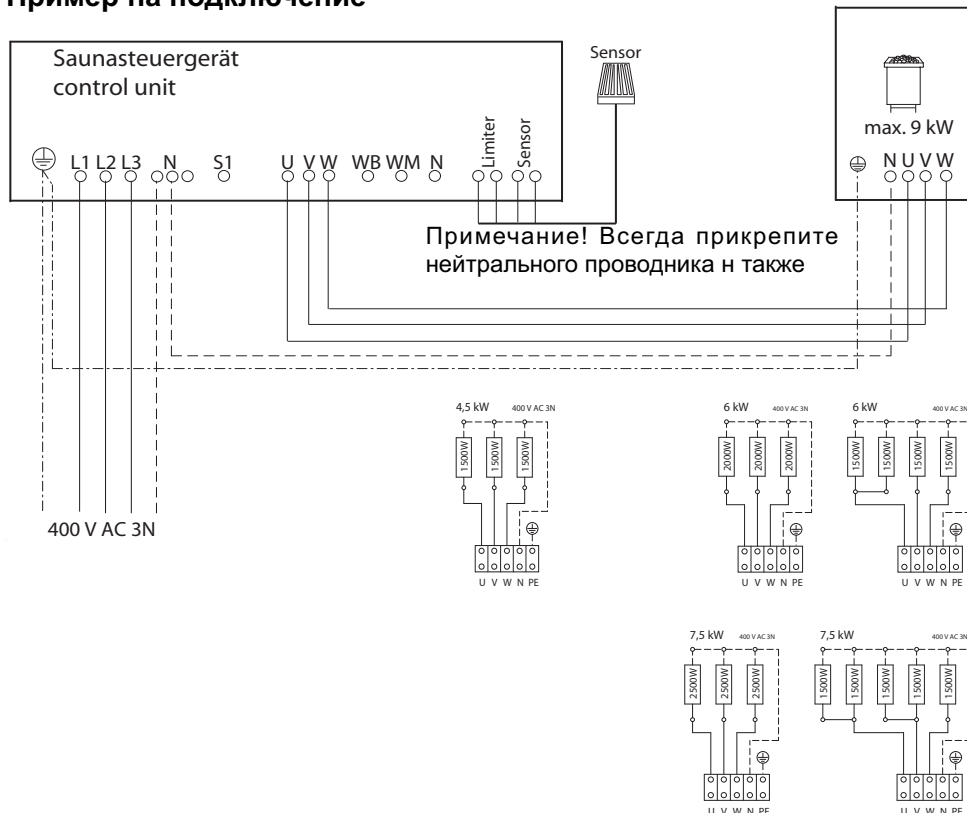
Пример на подключение

Saunasteuergerät
control unit

L1 L2 L3 N S1 U V W WB WM N Limiter Sensor

Sensor

max. 9 kW

N U V W

Примечание! Всегда прикрепите нейтрального проводника н также

400 V AC 3N

4,5 kW 400 V AC 3N
1500W 1500W 1500W
U V W N PE

6 kW 400 V AC 3N
2000W 2000W 2000W
U V W N PE

6 kW 400 V AC 3N
1500W 1500W 1500W 1500W
U V W N PE

7,5 kW 400 V AC 3N
2500W 2500W 2500W
U V W N PE

7,5 kW 400 V AC 3N
1500W 1500W 1500W 1500W 1500W
U V W N PE